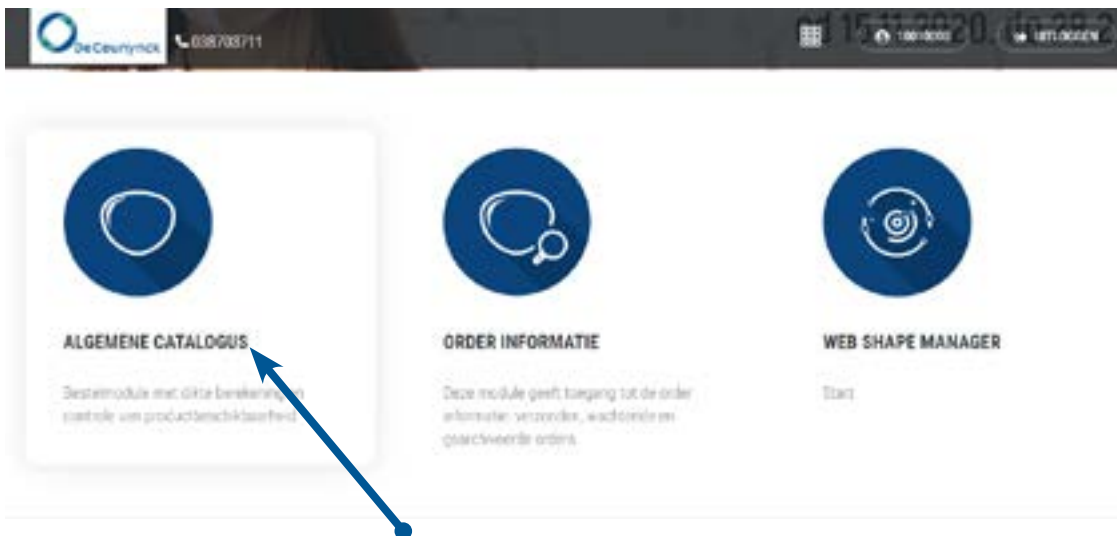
DeCeuninck 038708711

v1 15.11.2020.d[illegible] 10010000 UITLOGGEN

ALGEMENE CATALOGUS

Bestelmodule met dikte berekening en controle van productbeschikbaarheid

ORDER INFORMATIE

Deze module geeft toegang tot de order informatie: verzonden, wachtende en gearchiveerde orders

WEB SHAPE MANAGER

Start